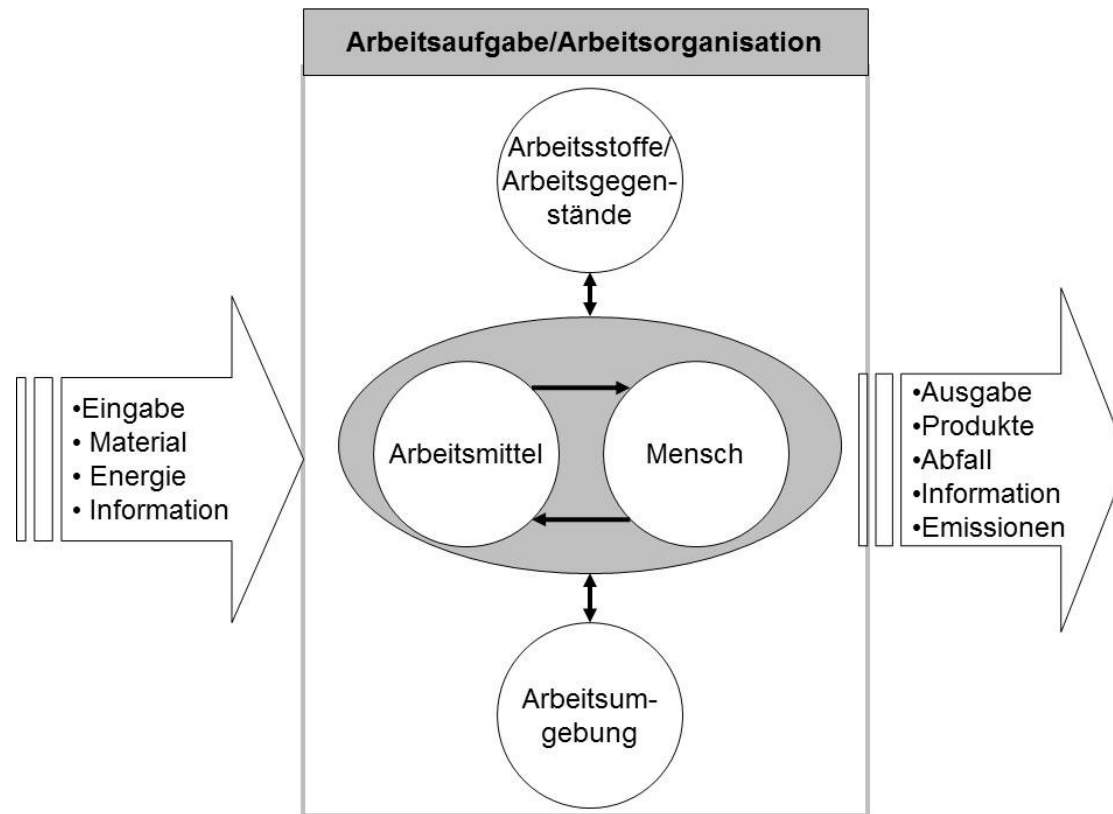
Arbeitsaufgabe/Arbeitsorganisation

Arbeitsstoffe/ Arbeitsgegenstände

•Eingabe
• Material
• Energie
• Information

Arbeitsmittel

Mensch

•Ausgabe
•Produkte
•Abfall
•Information
•Emissionen

Arbeitsumgebung